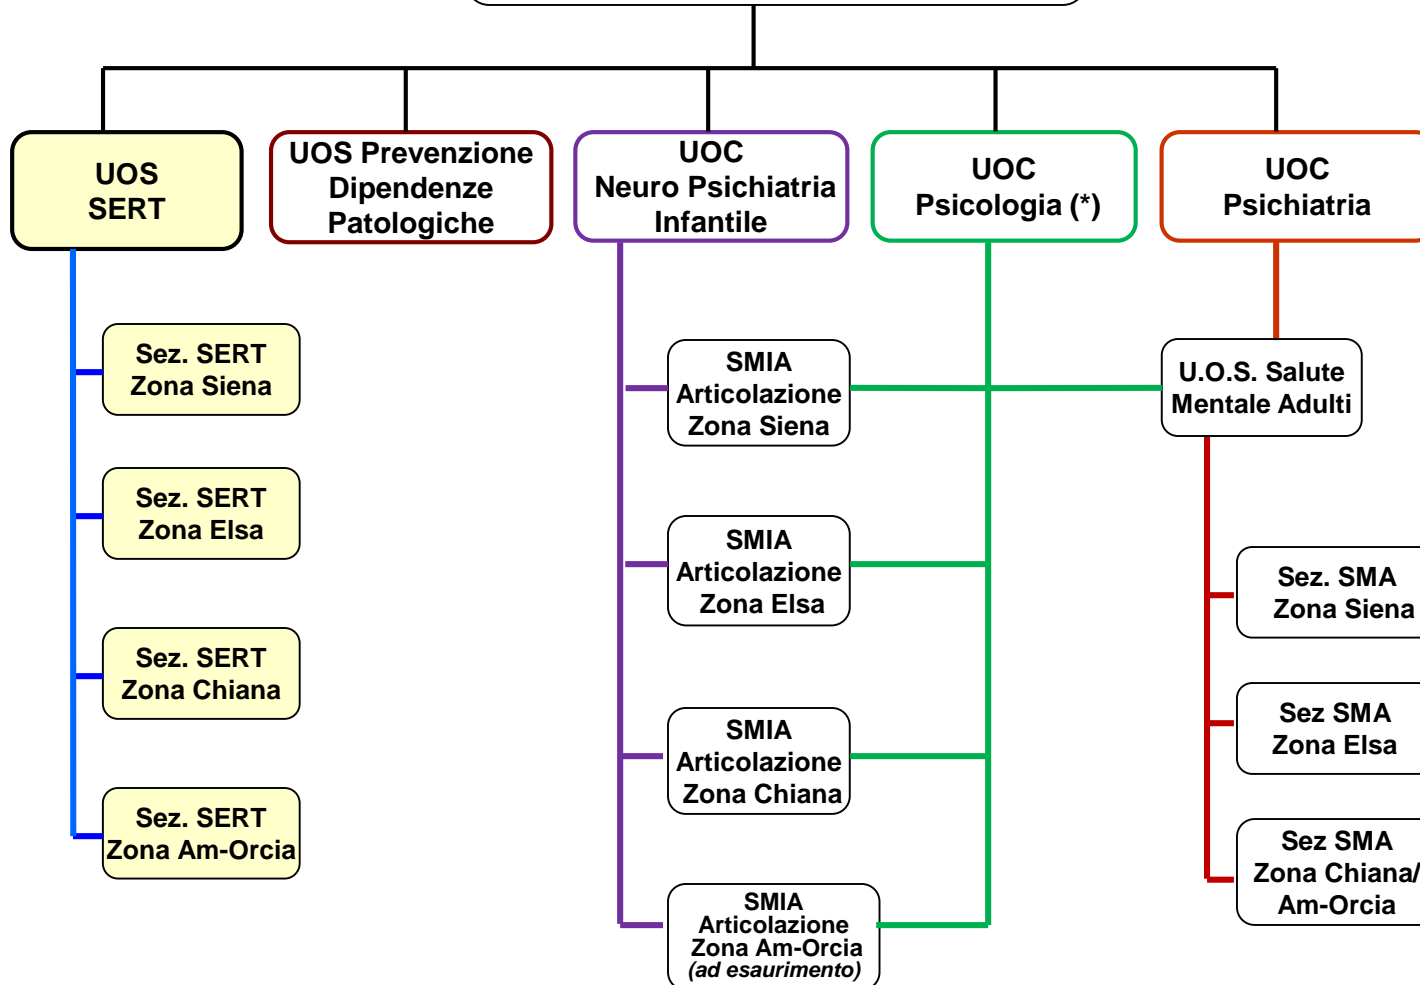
UOS SERT

UOS Prevenzione Dipendenze Patologiche

UOC Neuro Psichiatria Infantile

UOC Psicologia (*)

UOC Psichiatria

Sez. SERT Zona Siena

Sez. SERT Zona Elsa

Sez. SERT Zona Chiana

Sez. SERT Zona Am-Orcia

SMIA Articolazione Zona Siena

SMIA Articolazione Zona Elsa

SMIA Articolazione Zona Chiana

SMIA Articolazione Zona Am-Orcia (ad esaurimento)

U.O.S. Salute Mentale Adulti

Sez. SMA Zona Siena

Sez SMA Zona Elsa

Sez SMA Zona Chiana/ Am-Orcia